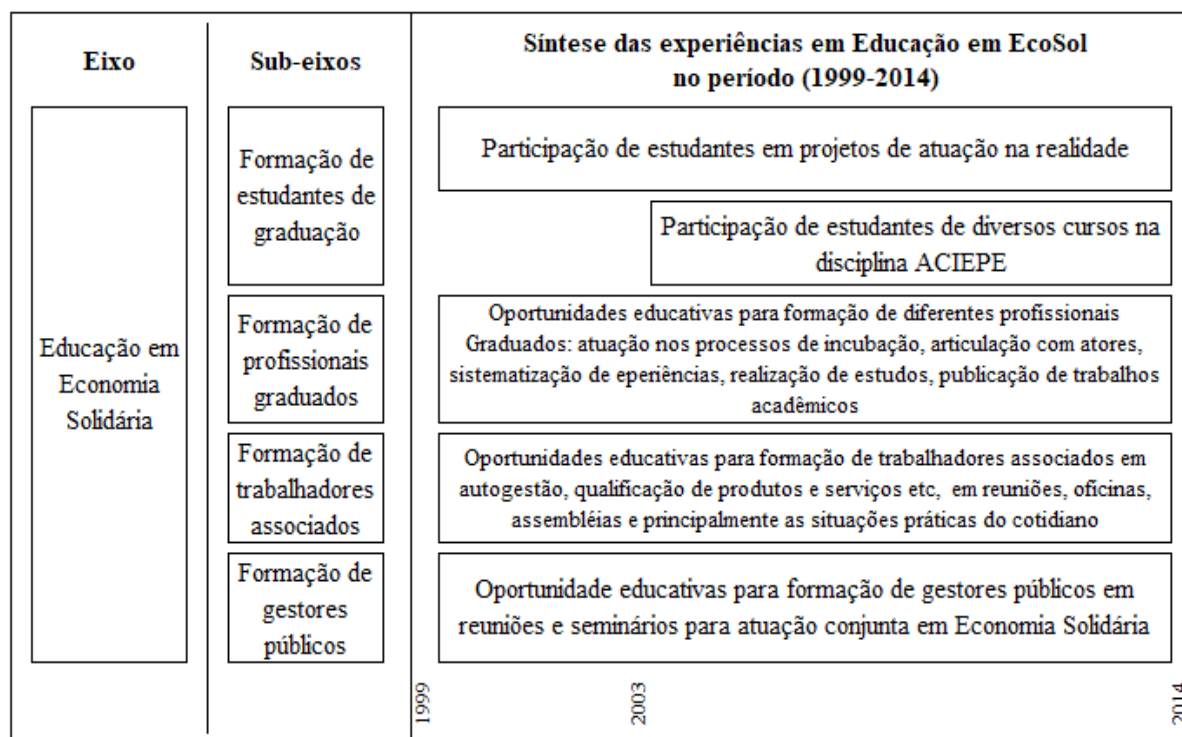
Eixo

Sub-eixos

Síntese das experiências em Educação em EcoSol no período (1999-2014)

Educação em Economia Solidária

Formação de estudantes de graduação

Participação de estudantes em projetos de atuação na realidade

Participação de estudantes de diversos cursos na disciplina ACIEPE

Formação de profissionais graduados

Oportunidades educativas para formação de diferentes profissionais Graduados: atuação nos processos de incubação, articulação com atores, sistematização de eperiências, realização de estudos, publicação de trabalhos acadêmicos

Formação de trabalhadores associados

Oportunidades educativas para formação de trabalhadores associados em autogestão, qualificação de produtos e serviços etc, em reuniões, oficinas, assembléias e principalmente as situações práticas do cotidiano

Formação de gestores públicos

Oportunidade educativas para formação de gestores públicos em reuniões e seminários para atuação conjunta em Economia Solidária

1999

2003

2014